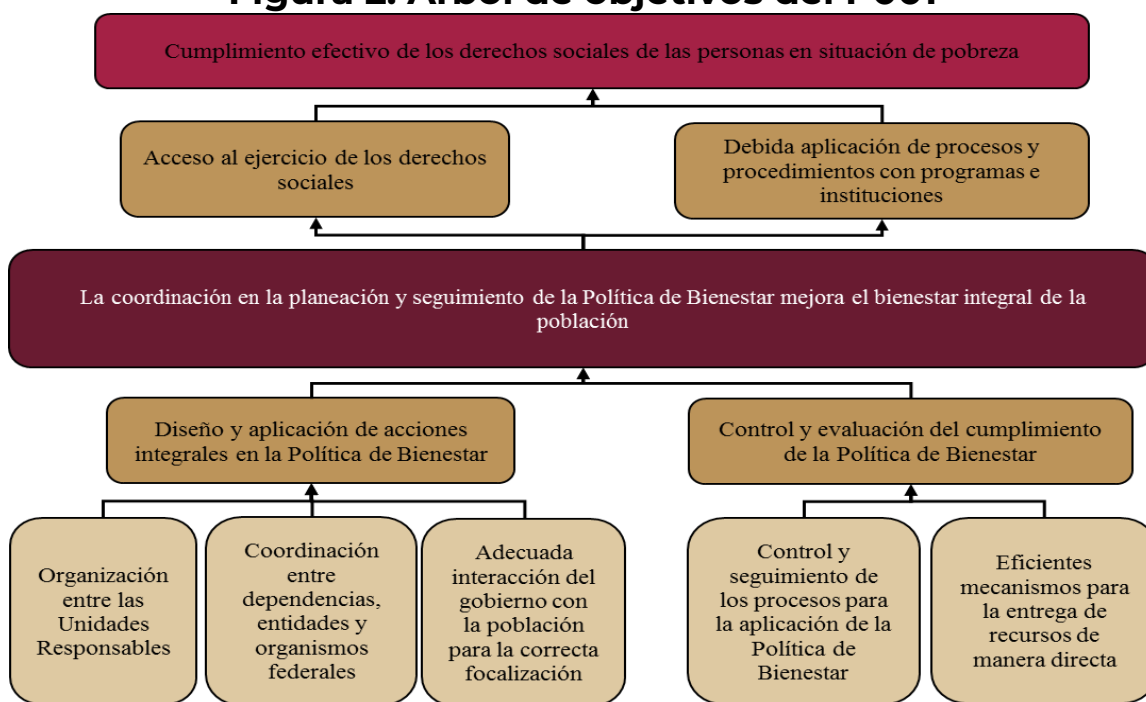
Figura 2. Árbol de objetivos del P001

Cumplimiento efectivo de los derechos sociales de las personas en situación de pobreza

Acceso al ejercicio de los derechos sociales

Debida aplicación de procesos y procedimientos con programas e instituciones

La coordinación en la planeación y seguimiento de la Política de Bienestar mejora el bienestar integral de la población

Diseño y aplicación de acciones integrales en la Política de Bienestar

Control y evaluación del cumplimiento de la Política de Bienestar

Organización entre las Unidades Responsables

Coordinación entre dependencias, entidades y organismos federales

Adecuada interacción del gobierno con la población para la correcta focalización

Control y seguimiento de los procesos para la aplicación de la Política de Bienestar

Eficientes mecanismos para la entrega de recursos de manera directa